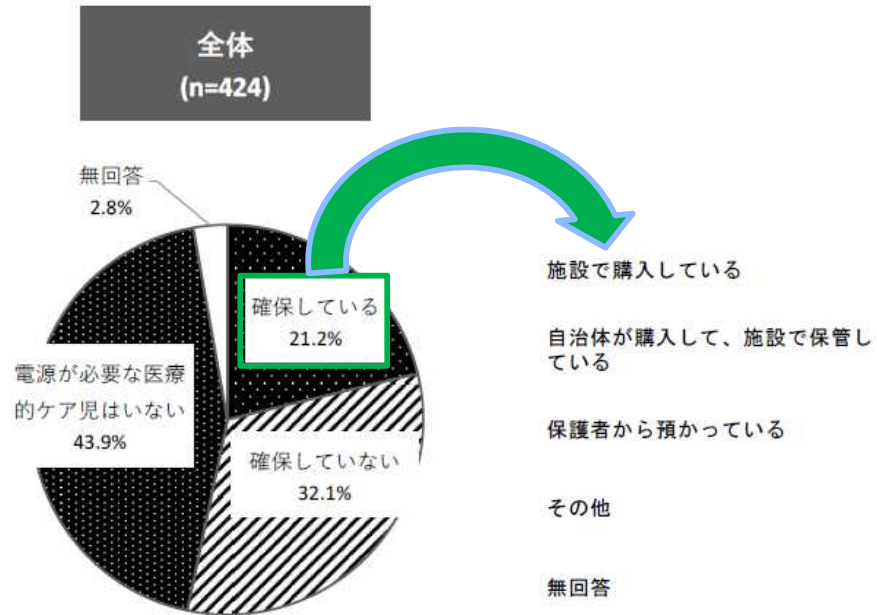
全体
(n=424)

無回答
2.8%

確保している
21.2%

電源が必要な医療的ケア児はいない
43.9%

確保していない
32.1%

施設で購入している

自治体が購入して、施設で保管している

保護者から預かっている

その他

無回答